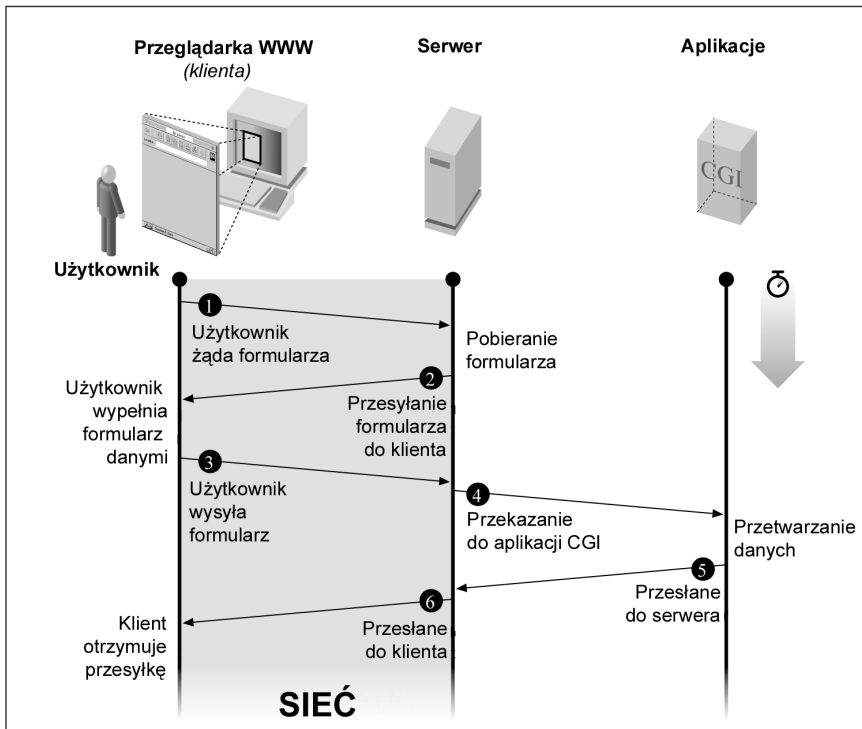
Przeglądarka WWW
(klienta)

Serwer

Aplikacje

CGI

Użytkownik

1
Użytkownik żąda formularza

Pobieranie formularza

2
Użytkownik wypełnia formularz danymi

Przesyłanie formularza do klienta

3
Użytkownik wysyła formularz

4
Przekazanie do aplikacji CGI

Przetwarzanie danych

5
Przesłane do serwera

6
Klient otrzymuje przesyłkę

Przesłane do klienta

SIEĆ